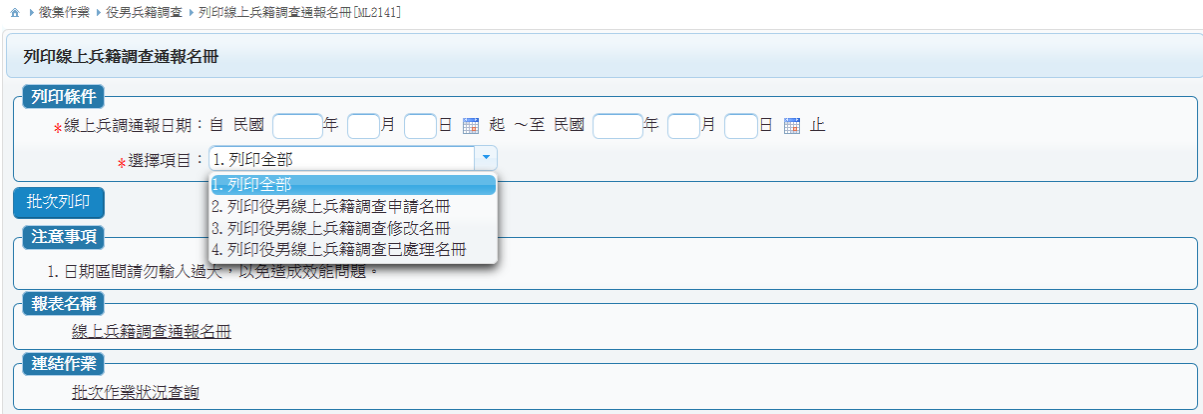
徵集作業 ▸ 役男兵籍調查 ▸ 列印線上兵籍調查通報名冊[ML2141]

列印線上兵籍調查通報名冊

列印條件

*線上兵調通報日期：自 民國 年 月 日 起 ～至 民國 年 月 日 止

*選擇項目：1. 列印全部

1. 列印全部
2. 列印役男線上兵籍調查申請名冊
3. 列印役男線上兵籍調查修改名冊
4. 列印役男線上兵籍調查已處理名冊

批次列印

注意事項

1. 日期區間請勿輸入過大，以免造成效能問題。

報表名稱

線上兵籍調查通報名冊

連結作業

批次作業狀況查詢